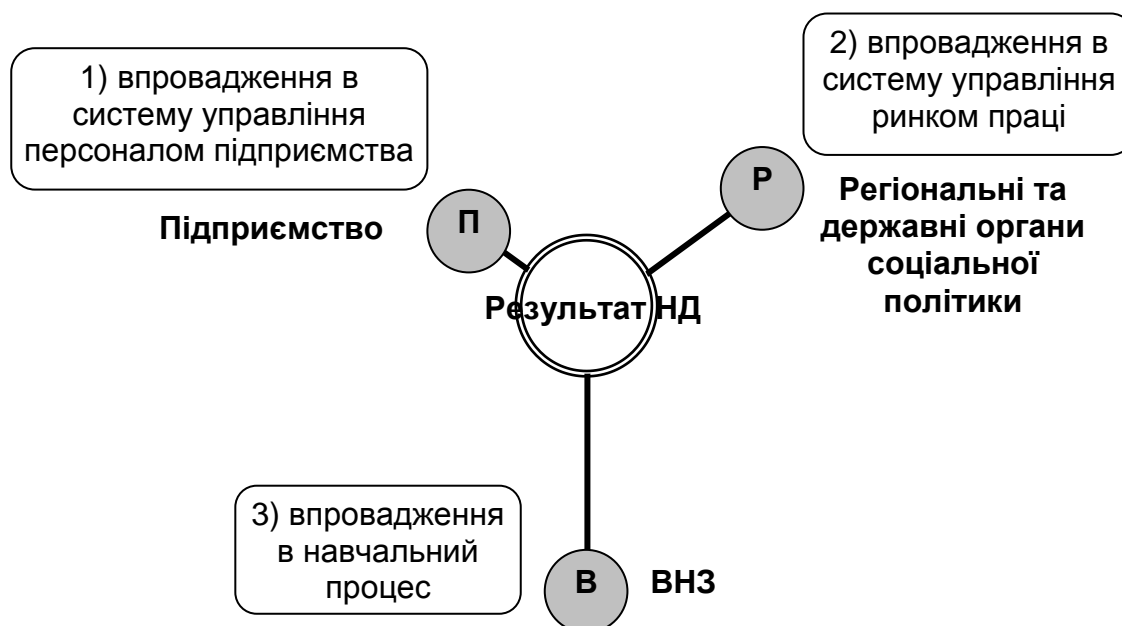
1) впровадження в систему управління персоналом підприємства

2) впровадження в систему управління ринком праці

П

Підприємство

Р

Регіональні та державні органи соціальної політики

Результат НД

3) впровадження в навчальний процес

В

ВНЗ